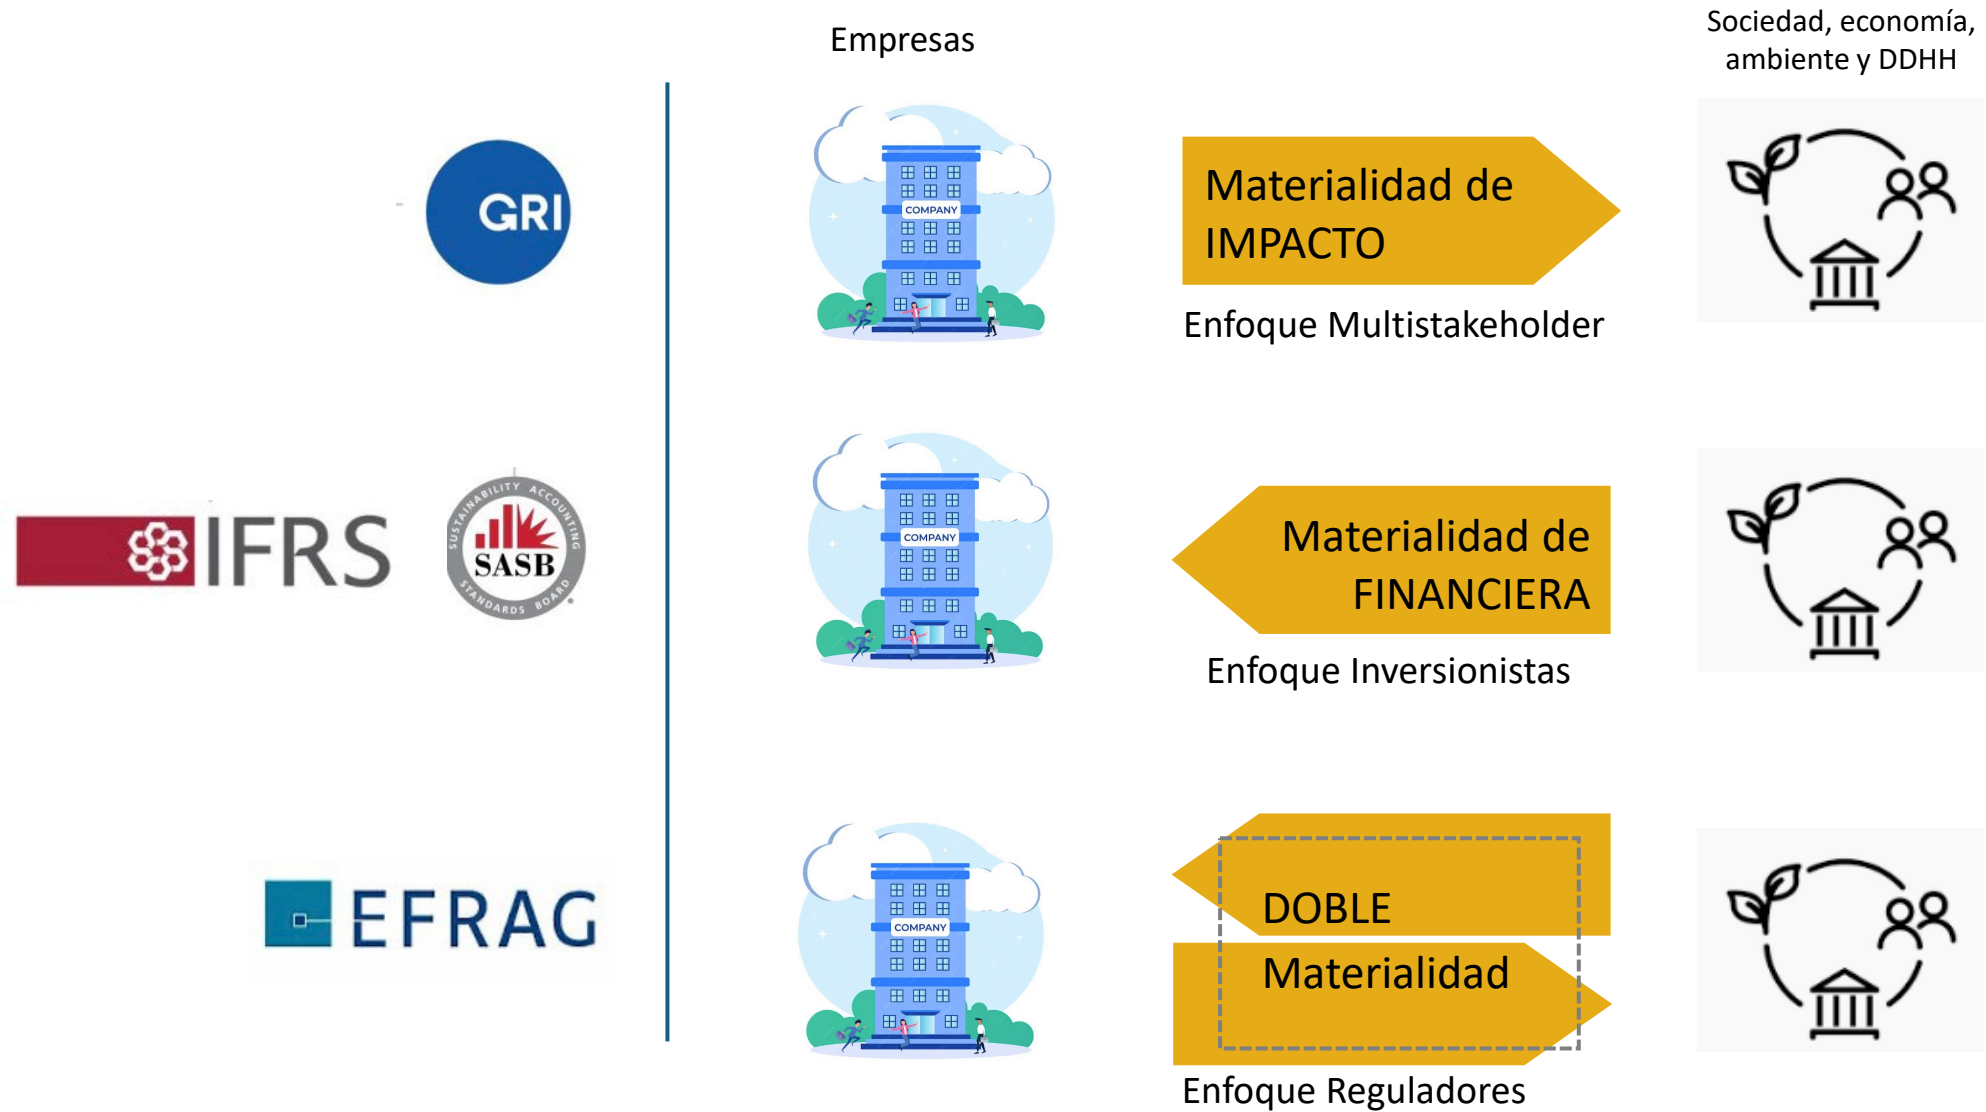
Empresas

Sociedad, economía, ambiente y DDHH

GRI

COMPANY

Materialidad de IMPACTO

Enfoque Multistakeholder

IFRS

SUSTAINABILITY ACCOUNTING STANDARDS BOARD SASB

COMPANY

Materialidad de FINANCIERA

Enfoque Inversionistas

EFRAG

COMPANY

DOBLE Materialidad

Enfoque Reguladores